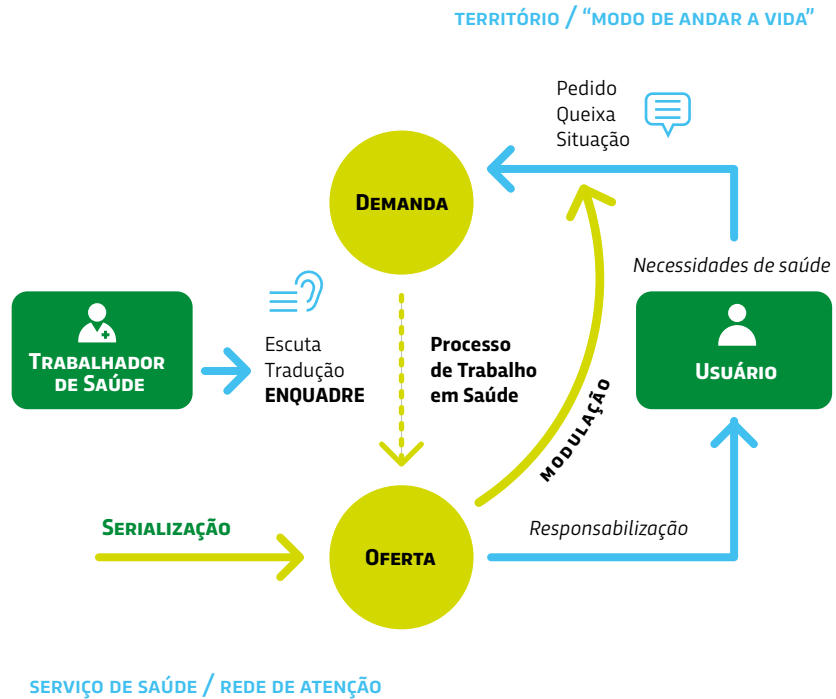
TERRITÓRIO / "MODO DE ANDAR A VIDA"

Pedido
Queixa
Situação

Demanda

Necessidades de saúde

Trabalhador de Saúde

Escuta
Tradução
ENQUADRE

Processo de Trabalho em Saúde

MODULAÇÃO

Usuário

Serialização

Oferta

Responsabilização

SERVIÇO DE SAÚDE / REDE DE ATENÇÃO